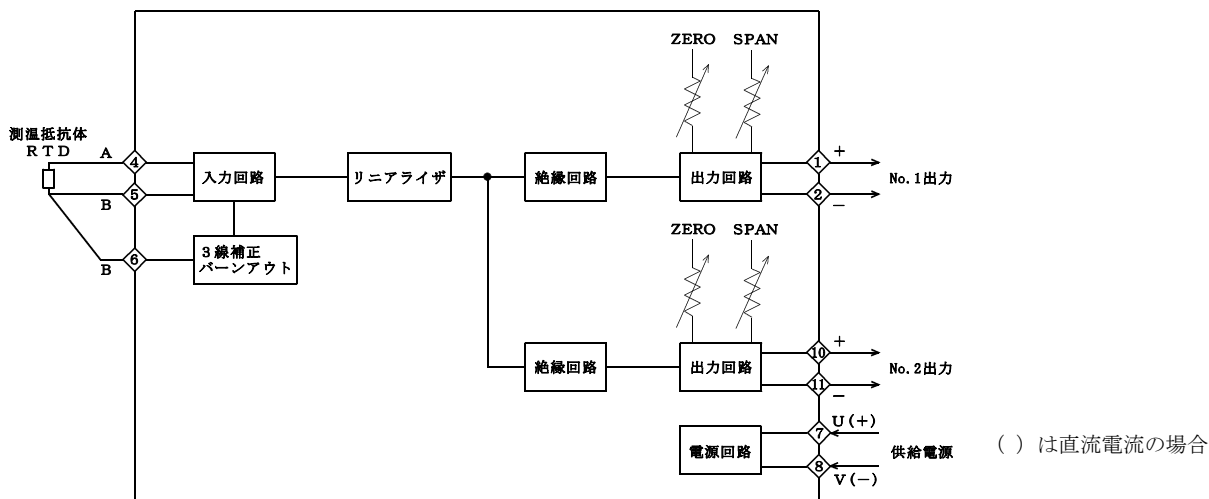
ZERO SPAN

測温抵抗体
RTD

A 4 入力回路 リニアライザ 絶縁回路 出力回路 1 + No.1出力

B 5 2 −

3線補正
バーンアウト

B 6

ZERO SPAN

絶縁回路 出力回路 10 + No.2出力

11 −

U(+)

電源回路 7 供給電源

8 V(−)

( ) は直流電流の場合